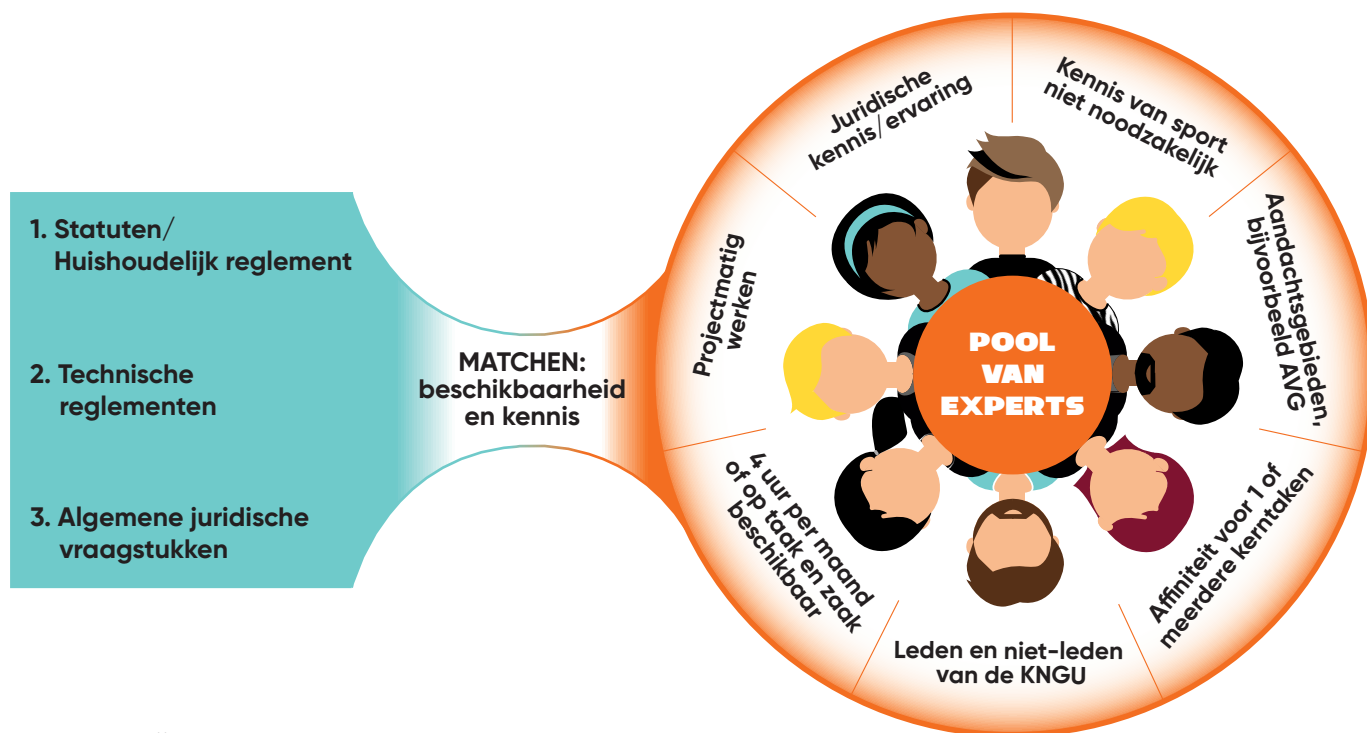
1. Statuten/
Huishoudelijk reglement

2. Technische
reglementen

3. Algemene juridische
vraagstukken

MATCHEN:
beschikbaarheid
en kennis

Juridische
kennis/ervaring

Kennis van sport
niet noodzakelijk

Aandachtsgebieden,
bijvoorbeeld AVG

Affiniteit voor 1 of
meerdere kerntaken

Leden en niet-leden
van de KNGU

4 uur per maand
of op taak en zaak
beschikbaar

Projectmatig
werken

POOL
VAN
EXPERTS